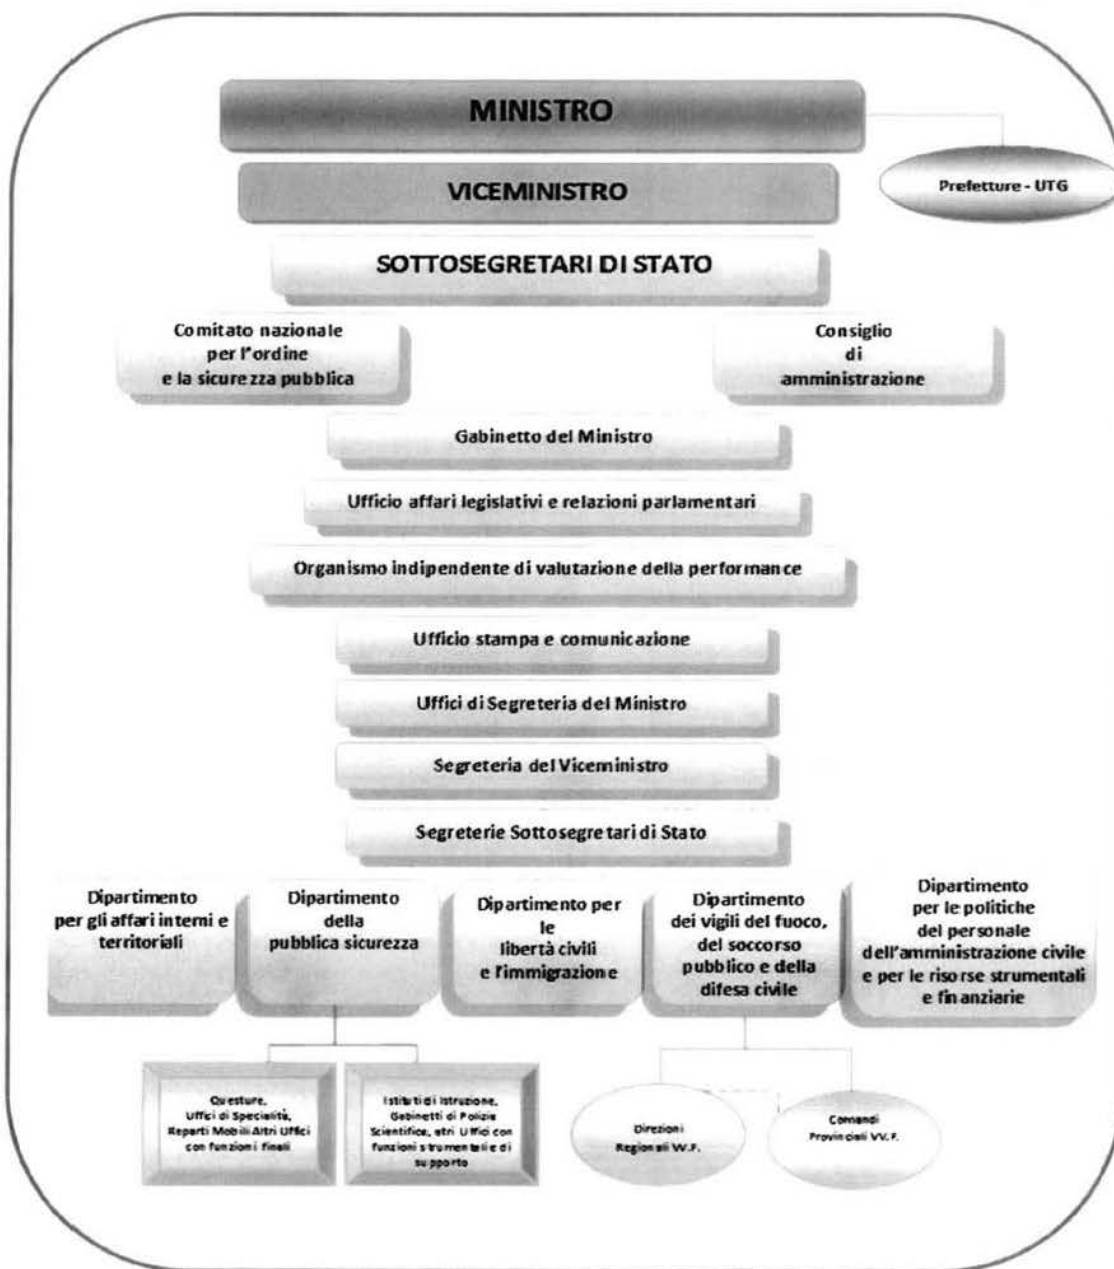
MINISTRO

Prefetture - UTG

VICEMINISTRO

SOTTOSEGRETARI DI STATO

Comitato nazionale per l'ordine e la sicurezza pubblica

Consiglio di amministrazione

Gabinetto del Ministro

Ufficio affari legislativi e relazioni parlamentari

Organismo indipendente di valutazione della performance

Ufficio stampa e comunicazione

Uffici di Segreteria del Ministro

Segreteria del Viceministro

Segreterie Sottosegretari di Stato

Dipartimento per gli affari interni e territoriali

Dipartimento della pubblica sicurezza

Dipartimento per le libertà civili e l'immigrazione

Dipartimento dei vigili del fuoco, del soccorso pubblico e della difesa civile

Dipartimento per le politiche del personale dell'amministrazione civile e per le risorse strumentali e finanziarie

Questure, Uffici di Specialità, Reparti Mobili Altri Uffici con funzioni finali

Istituti di Istruzione, Gabinetti di Polizia Scientifica, altri Uffici con funzioni strumentali e di supporto

Direzioni Regionali VV.F.

Comandi Provinciali VV.F.